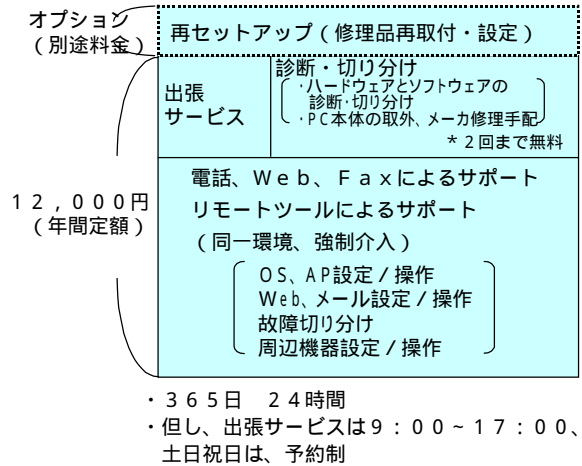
オプション
（別途料金）

再セットアップ（修理品再取付・設定）

出張
サービス

診断・切り分け
・ハードウェアとソフトウェアの診断･切り分け
・PC本体の取外、メーカ修理手配
＊２回まで無料

１２，０００円
（年間定額）

電話、Ｗｅｂ、Ｆａｘによるサポート
リモートツールによるサポート
（同一環境、強制介入）
ＯＳ、ＡＰ設定／操作
Ｗｅｂ、メール設定／操作
故障切り分け
周辺機器設定／操作

・３６５日　２４時間
・但し、出張サービスは９：００～１７：００、土日祝日は、予約制